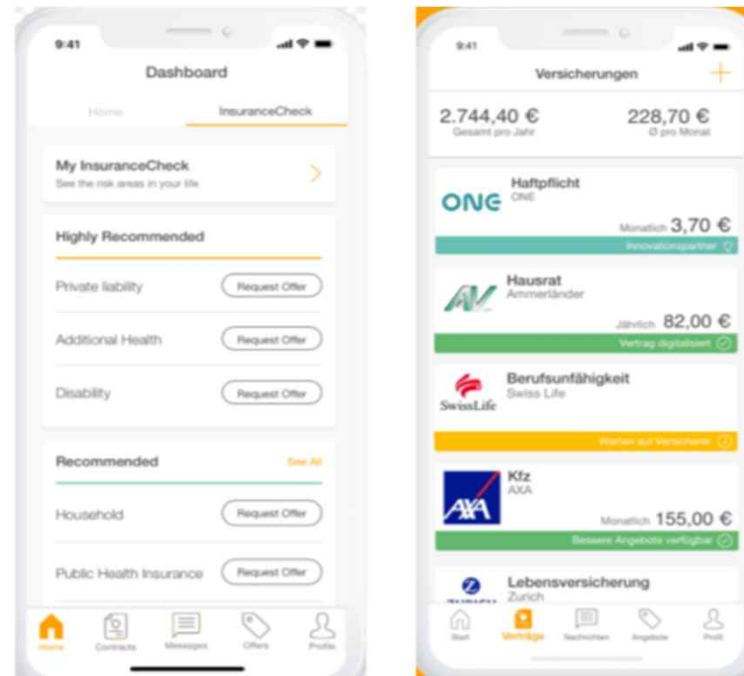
9:41

Dashboard

Home InsuranceCheck

My InsuranceCheck
See the risk areas in your life

Highly Recommended

Private liability Request Offer

Additional Health Request Offer

Disability Request Offer

Recommended See All

Household Request Offer

Public Health Insurance Request Offer

Home Contracts Messages Offers Profile

9:41

Versicherungen +

2.744,40 €
Gesamt pro Jahr

228,70 €
Ø pro Monat

ONE
Haftpflicht
ONE
Monatlich 3,70 €
Innovationspartner

Hausrat
Ammerländer
Jährlich 82,00 €
Vertrag digitalisiert

SwissLife
Berufsunfähigkeit
Swiss Life
Warten auf Versicherer

AXA
Kfz
AXA
Monatlich 155,00 €
Bessere Angebote verfügbar

ZURICH
Lebensversicherung
Zurich

Start Verträge Nachrichten Angebote Profil